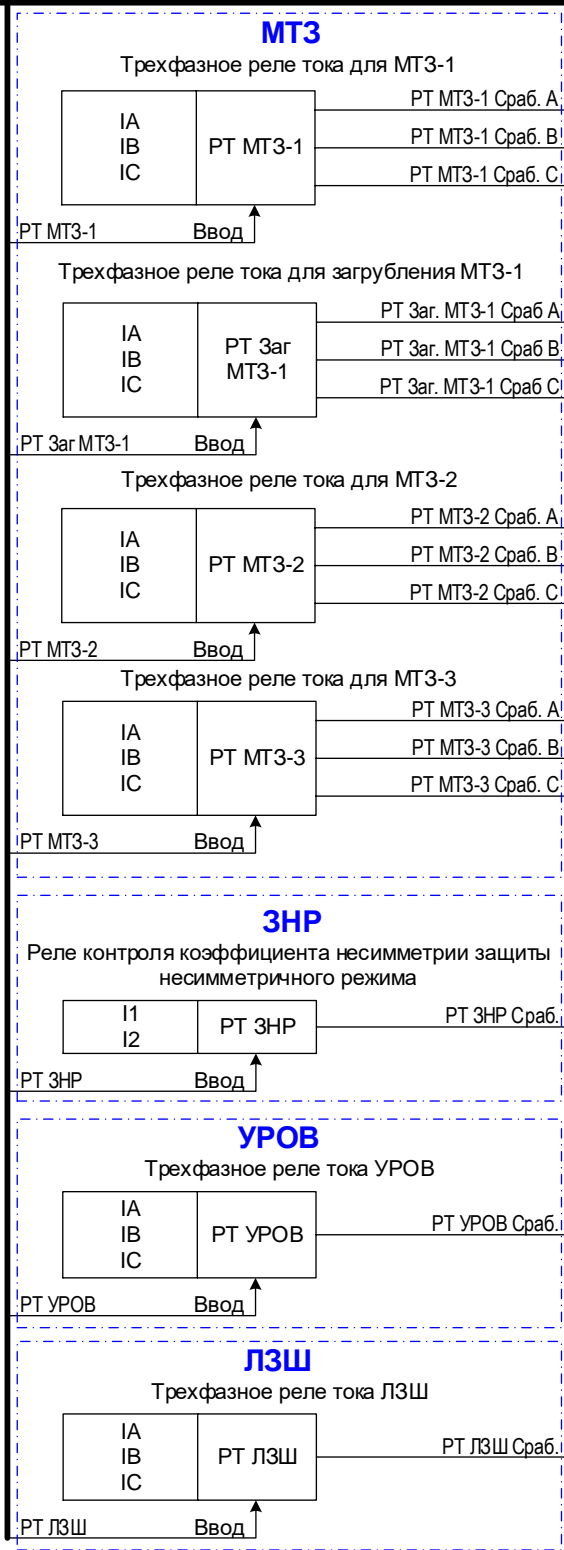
МТЗ
Трехфазное реле тока для МТЗ-1

IA
IB
IC

РТ МТЗ-1

РТ МТЗ-1 Сраб. А
РТ МТЗ-1 Сраб. В
РТ МТЗ-1 Сраб. С

РТ МТЗ-1
Ввод

Трехфазное реле тока для загрубления МТЗ-1

IA
IB
IC

РТ Заг МТЗ-1

РТ Заг. МТЗ-1 Сраб А
РТ Заг. МТЗ-1 Сраб В
РТ Заг. МТЗ-1 Сраб С

РТ Заг МТЗ-1
Ввод

Трехфазное реле тока для МТЗ-2

IA
IB
IC

РТ МТЗ-2

РТ МТЗ-2 Сраб. А
РТ МТЗ-2 Сраб. В
РТ МТЗ-2 Сраб. С

РТ МТЗ-2
Ввод

Трехфазное реле тока для МТЗ-3

IA
IB
IC

РТ МТЗ-3

РТ МТЗ-3 Сраб. А
РТ МТЗ-3 Сраб. В
РТ МТЗ-3 Сраб. С

РТ МТЗ-3
Ввод

ЗНР
Реле контроля коэффициента несимметрии защиты несимметричного режима

I1
I2

РТ ЗНР

РТ ЗНР Сраб.

РТ ЗНР
Ввод

УРОВ
Трехфазное реле тока УРОВ

IA
IB
IC

РТ УРОВ

РТ УРОВ Сраб.

РТ УРОВ
Ввод

ЛЗШ
Трехфазное реле тока ЛЗШ

IA
IB
IC

РТ ЛЗШ

РТ ЛЗШ Сраб.

РТ ЛЗШ
Ввод